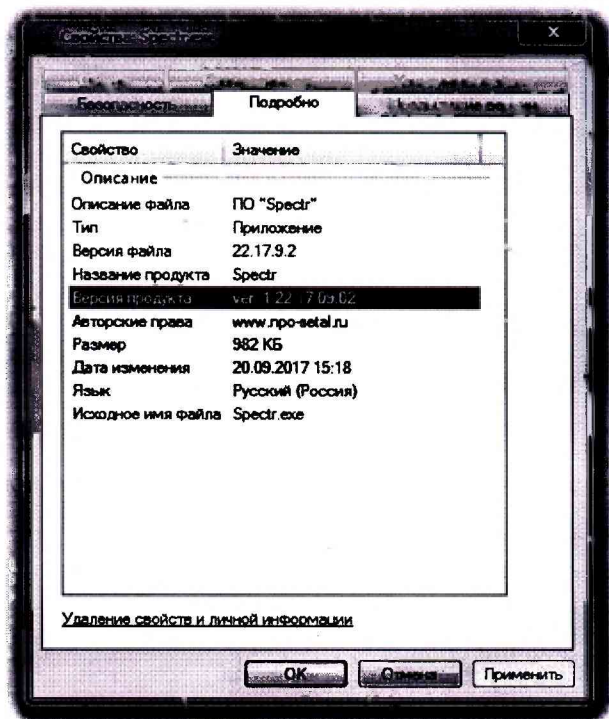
Свойства: Spectr

Безопасность | Подробно | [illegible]

| Свойство | Значение |
|---|---|
| Описание | |
| Описание файла | ПО "Spectr" |
| Тип | Приложение |
| Версия файла | 22.17.9.2 |
| Название продукта | Spectr |
| Версия продукта | ver. 1.22.17.09.02 |
| Авторские права | www.npo-setal.ru |
| Размер | 982 КБ |
| Дата изменения | 20.09.2017 15:18 |
| Язык | Русский (Россия) |
| Исходное имя файла | Spectr.exe |

Удаление свойств и личной информации

OK | Отмена | Применить